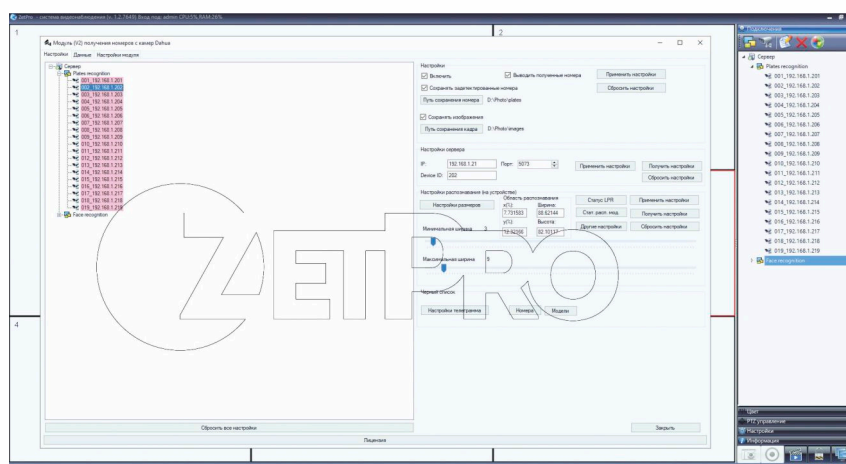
ZeITro - система видеонаблюдения (v. 1.2.7649) Вход под: admin CPU:25% RAM:26%

1

2

Модуль (V2) получения номеров с камер Dahua

Настройки Данные Настройки модуля

Сервер
Plates recognition
001_192.168.1.201
002_192.168.1.202
003_192.168.1.203
004_192.168.1.204
005_192.168.1.205
006_192.168.1.206
007_192.168.1.207
008_192.168.1.208
009_192.168.1.209
010_192.168.1.210
011_192.168.1.211
012_192.168.1.212
013_192.168.1.213
014_192.168.1.214
015_192.168.1.215
016_192.168.1.216
017_192.168.1.217
018_192.168.1.218
019_192.168.1.219
Face recognition

Настройки
Включить
Выводить полученные номера
Применить настройки
Сохранять задетектированные номера
Сбросить настройки
Путь сохранения номера D:\Photo\plates
Сохранять изображения
Путь сохранения кадра D:\Photo\images

Настройки сервера
IP: 192.168.1.21 Порт: 5073
Применить настройки
Получить настройки
Device ID: 202
Сбросить настройки

Настройки распознавания (на устройстве)
Настройки размеров
Область распознавания
x(%): 7.731583 Ширина: 88.62144
y(%): 12.92266 Высота: 82.10117
Статус LPR
Стат. расп. мод.
Другие настройки
Применить настройки
Получить настройки
Сбросить настройки
Минимальная ширина 3
Максимальная ширина 9

Черный список
Настройки телеграмма
Номера
Модели

4

Сбросить все настройки
Закрыть
Лицензия

Избранное
Сервер
Plates recognition
001_192.168.1.201
002_192.168.1.202
003_192.168.1.203
004_192.168.1.204
005_192.168.1.205
006_192.168.1.206
007_192.168.1.207
008_192.168.1.208
009_192.168.1.209
010_192.168.1.210
011_192.168.1.211
012_192.168.1.212
013_192.168.1.213
014_192.168.1.214
015_192.168.1.215
016_192.168.1.216
017_192.168.1.217
018_192.168.1.218
019_192.168.1.219
Face recognition

Цвет
PTZ управление
Настройки
Информация

ZETPRO